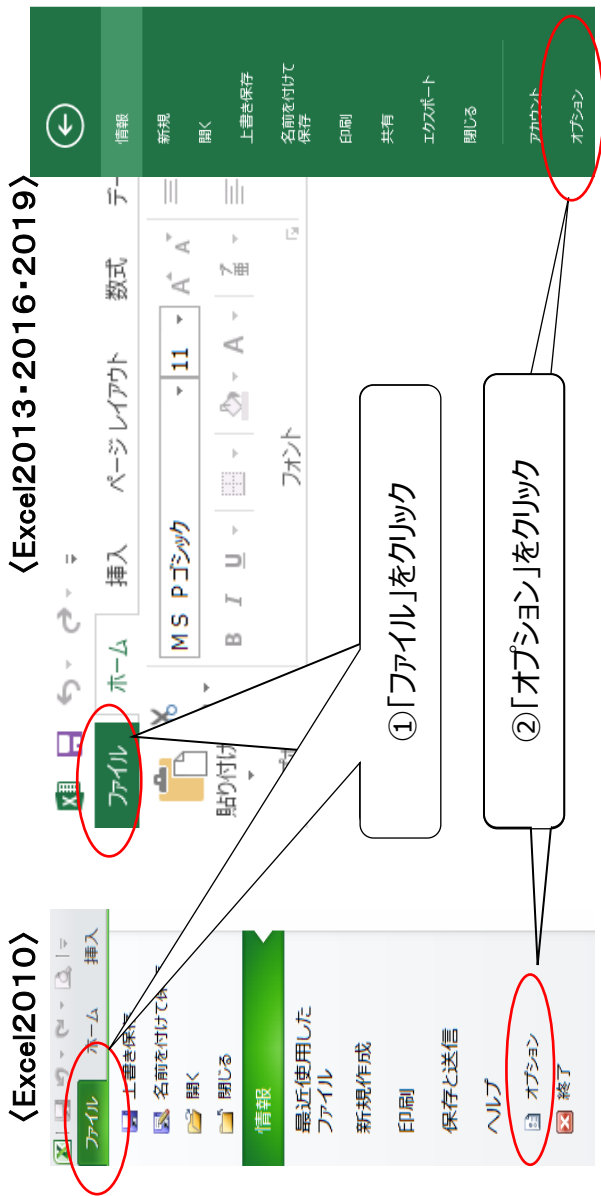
〈Excel2013・2016・2019〉

情報
新規
開く
上書き保存
名前を付けて保存
印刷
共有
エクスポート
閉じる
アカウント
オプション

ファイル
ホーム
挿入
ページ レイアウト
数式
デー
貼り付け
MS Pゴシック
11
B I U
フォント

①「ファイル」をクリック

②「オプション」をクリック

〈Excel2010〉

ファイル
ホーム
挿入
上書き保存
名前を付けて保存
開く
閉じる
情報
最近使用したファイル
新規作成
印刷
保存と送信
ヘルプ
オプション
終了